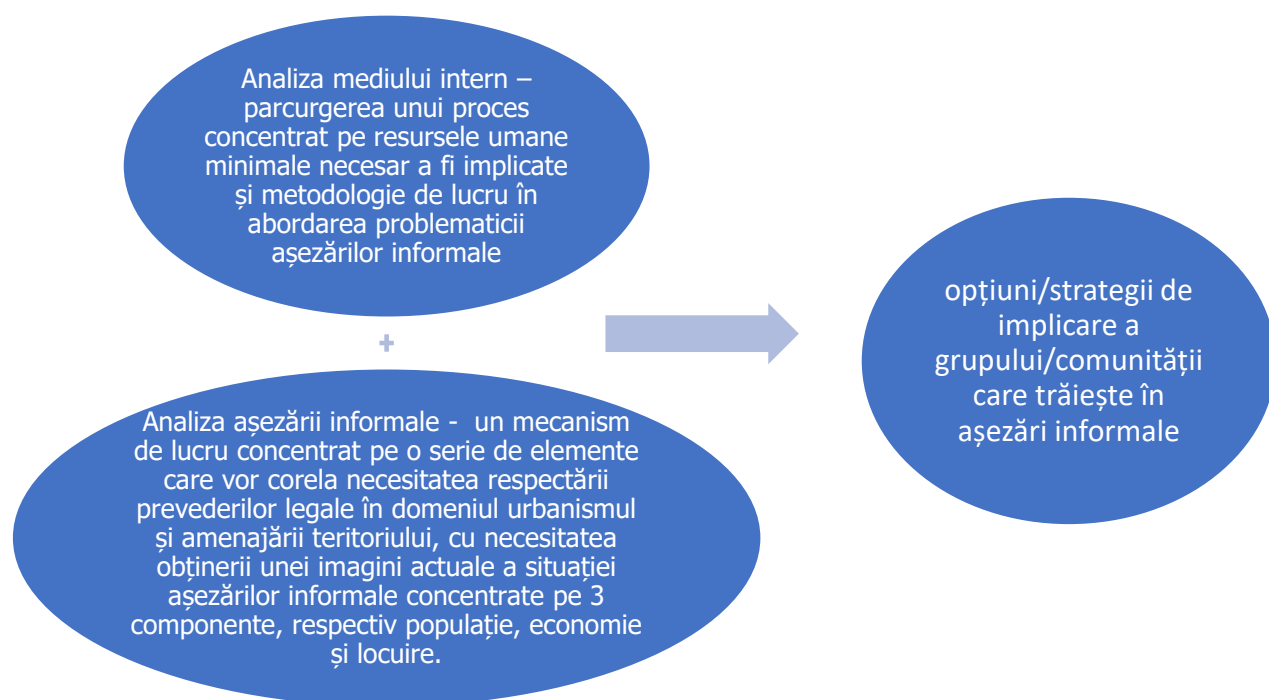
Analiza mediului intern – parcurgerea unui proces concentrat pe resursele umane minimale necesar a fi implicate și metodologie de lucru în abordarea problematicii așezărilor informale

+

Analiza așezării informale - un mecanism de lucru concentrat pe o serie de elemente care vor corela necesitatea respectării prevederilor legale în domeniul urbanismul și amenajării teritoriului, cu necesitatea obținerii unei imagini actuale a situației așezărilor informale concentrate pe 3 componente, respectiv populație, economie și locuire.

opțiuni/strategii de implicare a grupului/comunității care trăiește în așezări informale